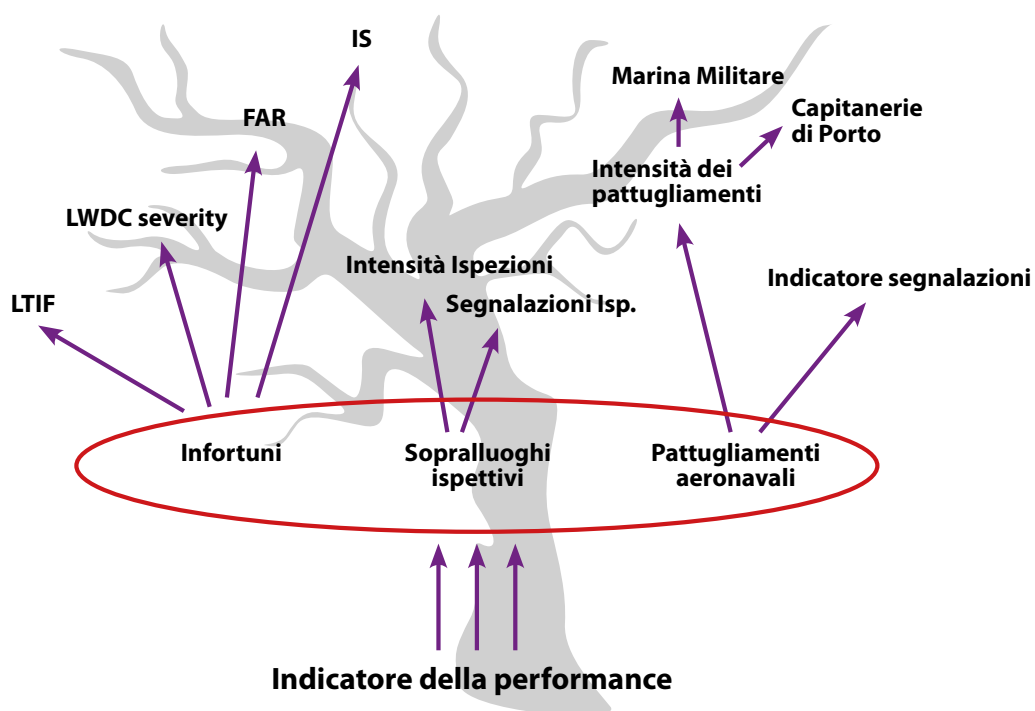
IS

FAR

LWDC severity

LTIF

Marina Militare

Capitanerie di Porto

Intensità dei pattugliamenti

Intensità Ispezioni

Segnalazioni Isp.

Indicatore segnalazioni

Infortuni

Sopralluoghi ispettivi

Pattugliamenti aeronavali

Indicatore della performance